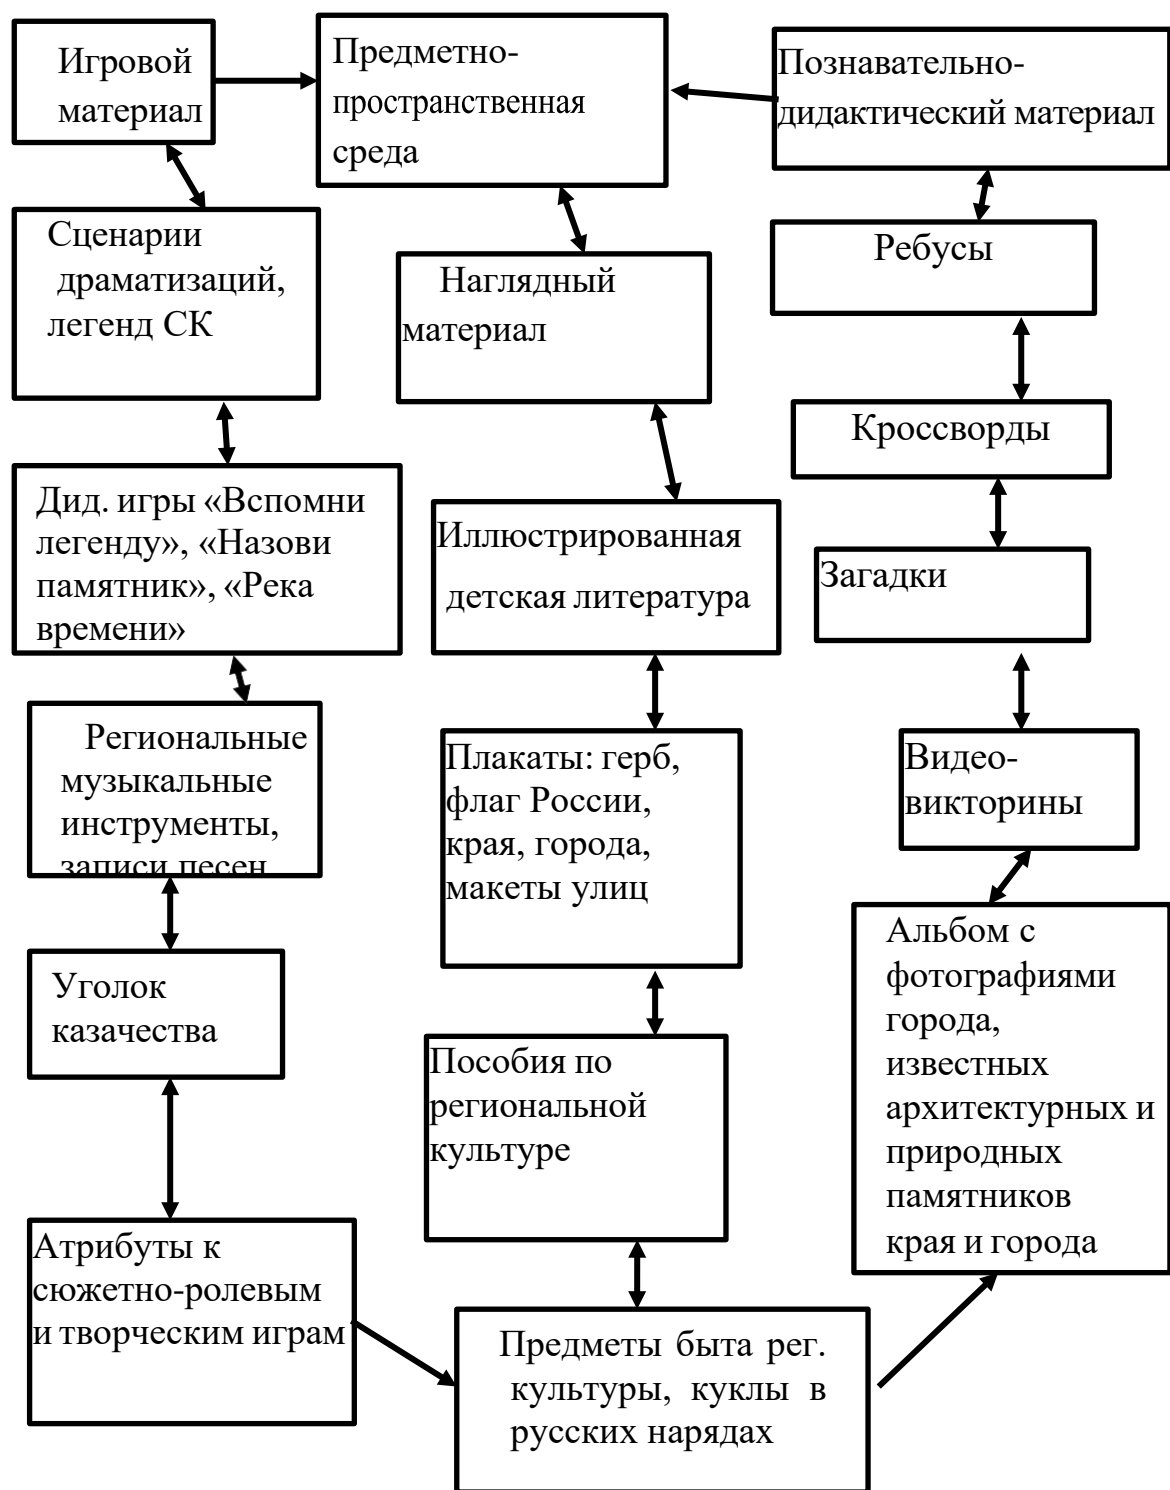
Игровой материал

Предметно-пространственная среда

Познавательно-дидактический материал

Сценарии драматизаций, легенд СК

Наглядный материал

Ребусы

Кроссворды

Дид. игры «Вспомни легенду», «Назови памятник», «Река времени»

Иллюстрированная детская литература

Загадки

Региональные музыкальные инструменты, записи песен

Плакаты: герб, флаг России, края, города, макеты улиц

Видео-викторины

Уголок казачества

Альбом с фотографиями города, известных архитектурных и природных памятников края и города

Пособия по региональной культуре

Атрибуты к сюжетно-ролевым и творческим играм

Предметы быта рег. культуры, куклы в русских нарядах